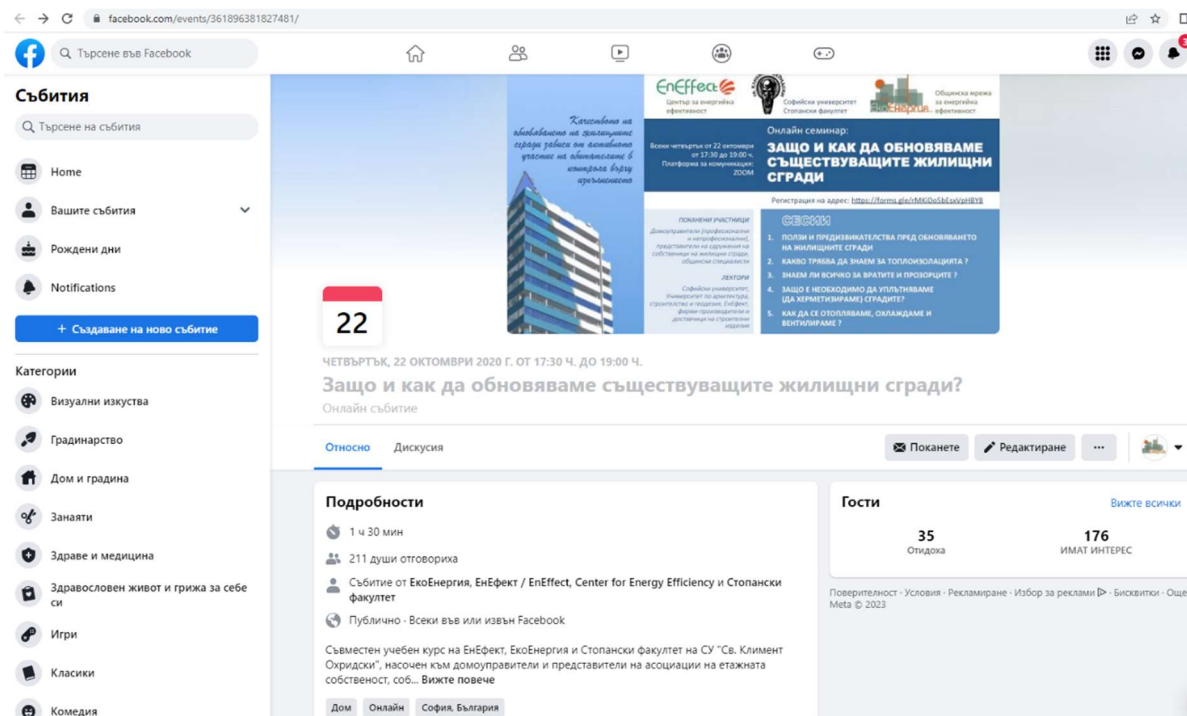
facebook.com/events/361896381827481/

Търсене във Facebook

Събития

Търсене на събития

Home

Вашите събития

Рождени дни

Notifications

+ Създаване на ново събитие

Категории

Визуални изкуства

Градинарство

Дом и градина

Занаяти

Здраве и медицина

Здравословен живот и грижа за себе си

Игри

Класики

Комедия

EnEffect Център за енергийна ефективност

Софийски университет Стопански факултет

EкоЕнергия Общинска мрежа за енергийна ефективност

Качественото на обновяването на жилищните сгради зависи от активното участие на обитателите в контрола върху изпълнението

Всеки четвъртък от 22 октомври от 17:30 до 19:00 ч. Платформа за комуникация: ZOOM

Онлайн семинар:
ЗАЩО И КАК ДА ОБНОВЯВАМЕ СЪЩЕСТВУВАЩИТЕ ЖИЛИЩНИ СГРАДИ

Регистрация на адрес: https://forms.gle/rMKi0oSbEsxVpH8Y8

ПОКАНЕНИ УЧАСТНИЦИ
Домоуправители (професионални и непрофесионални), представители на сдружения на собствениците на жилищни сгради, общински специалисти

ЛЕКТОРИ
Софийски университет, Университет по архитектура, строителство и геодезия, ЕнЕфект, фирми-производители и доставчици на строителни изделия

СЕСИИ
1. ПОЛЗИ И ПРЕДИЗВИКАТЕЛСТВА ПРЕД ОБНОВЯВАНЕТО НА ЖИЛИЩНИТЕ СГРАДИ
2. КАКВО ТРЯБВА ДА ЗНАЕМ ЗА ТОПЛОИЗОЛАЦИЯТА ?
3. ЗНАЕМ ЛИ ВСИЧКО ЗА ВРАТИТЕ И ПРОЗОРЦИТЕ ?
4. ЗАЩО Е НЕОБХОДИМО ДА УПЛЪТНЯВАМЕ (ДА ХЕРМЕТИЗИРАМЕ) СГРАДИТЕ?
5. КАК ДА СЕ ОТОПЛЯВАМЕ, ОХЛАЖДАМЕ И ВЕНТИЛИРАМЕ ?

22

ЧЕТВЪРТЪК, 22 ОКТОМВРИ 2020 Г. ОТ 17:30 Ч. ДО 19:00 Ч.

Защо и как да обновяваме съществуващите жилищни сгради?

Онлайн събитие

Относно | Дискусия

Поканете | Редактиране | ···

Подробности

1 ч 30 мин

211 души отговориха

Събитие от ЕкоЕнергия, ЕнЕфект / EnEffect, Center for Energy Efficiency и Стопански факултет

Публично · Всеки във или извън Facebook

Съвместен учебен курс на ЕнЕфект, ЕкоЕнергия и Стопански факултет на СУ "Св. Климент Охридски", насочен към домоуправители и представители на асоциации на етажната собственост, соб... Вижте повече

Дом | Онлайн | София, България

Гости | Вижте всички

35 Отидоха

176 ИМАТ ИНТЕРЕС

Поверителност · Условия · Рекламиране · Избор за реклами · Бисквитки · Още
Meta © 2023